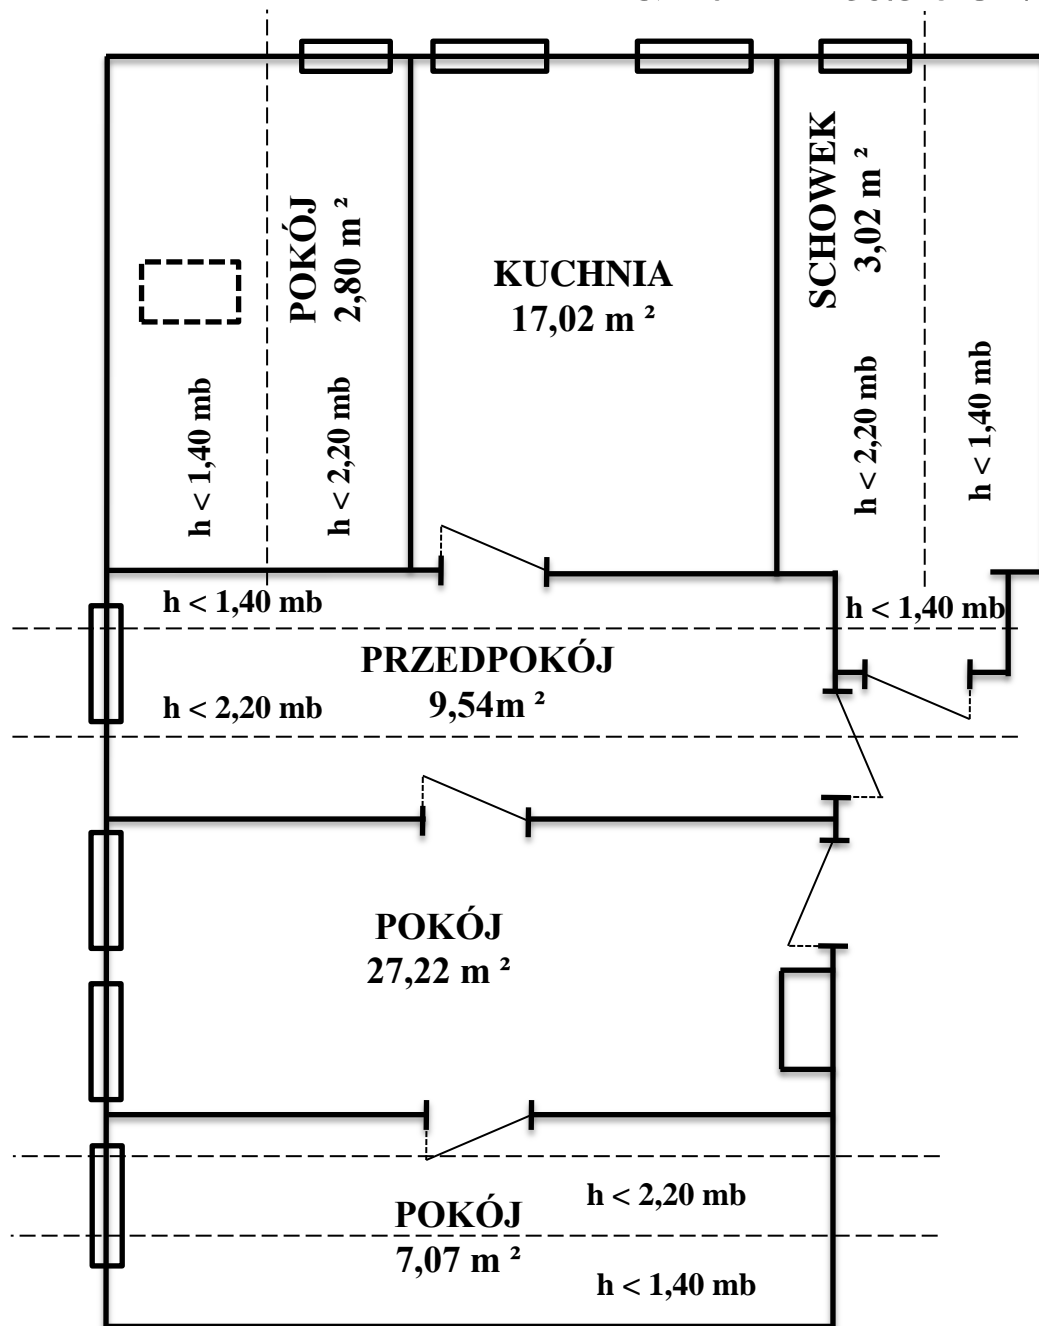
POKÓJ
2,80 m ²

h < 1,40 mb

h < 2,20 mb

KUCHNIA
17,02 m ²

SCHOWEK
3,02 m ²

h < 2,20 mb

h < 1,40 mb

h < 1,40 mb

h < 1,40 mb

PRZEDPOKÓJ
9,54m ²

h < 2,20 mb

POKÓJ
27,22 m ²

POKÓJ
7,07 m ²

h < 2,20 mb

h < 1,40 mb